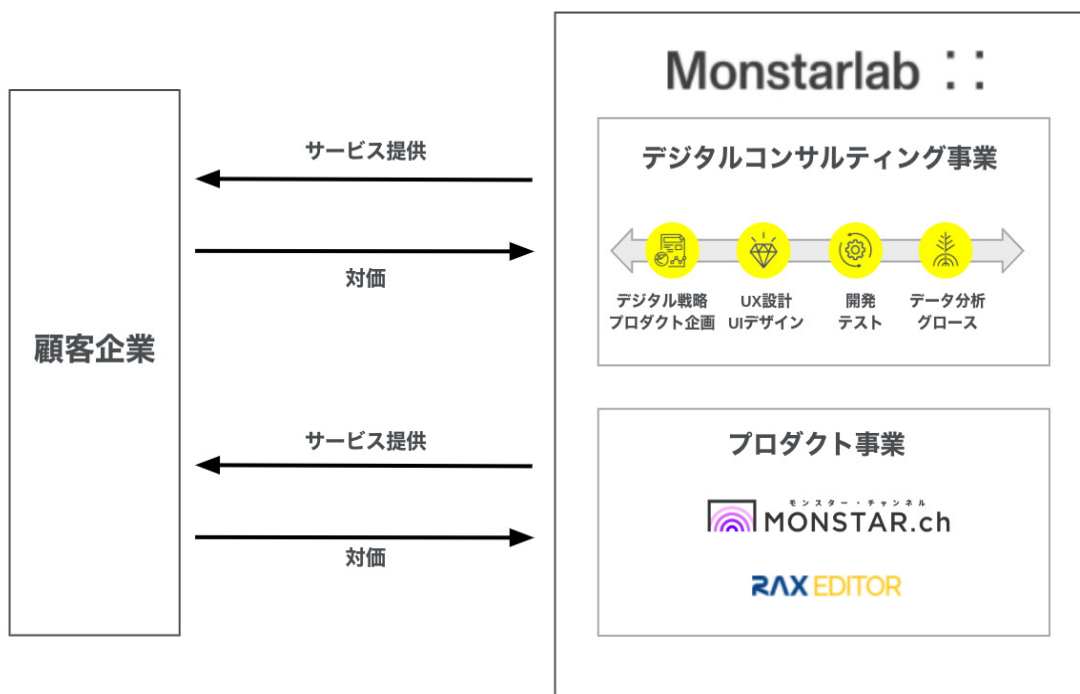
Monstarlab

顧客企業

サービス提供

対価

サービス提供

対価

デジタルコンサルティング事業

デジタル戦略
プロダクト企画

UX設計
UIデザイン

開発
テスト

データ分析
グロース

プロダクト事業

モンスター・チャンネル
MONSTAR.ch

RAX EDITOR